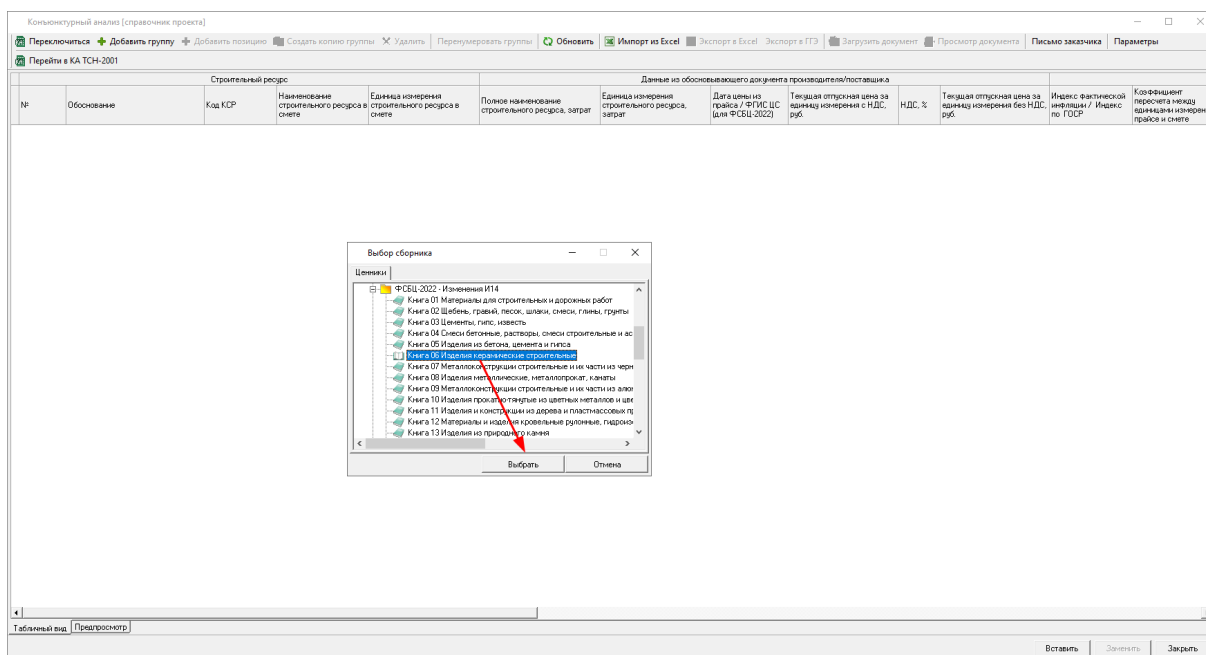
Конъюнктурный анализ [справочник проекта]

Переключиться | Добавить группу | Добавить позицию | Создать копию группы | Удалить | Перенумеровать группы | Обновить | Импорт из Excel | Экспорт в Excel | Экспорт в ГГЭ | Загрузить документ | Просмотр документа | Письмо заказчика | Параметры

Перейти в КА ТСН-2001

| Строительный ресурс | | | | | Данные из обосновывающего документа производителя/поставщика | | | | | | | |
|---|---|---|---|---|---|---|---|---|---|---|---|---|
| № | Обоснование | Код КСР | Наименование строительного ресурса в смете | Единица измерения строительного ресурса в смете | Полное наименование строительного ресурса, затрат | Единица измерения строительного ресурса, затрат | Дата цены из прайса / ФГИС ЦС (для ФСБЦ-2022) | Текущая отпускная цена за единицу измерения с НДС, руб. | НДС, % | Текущая отпускная цена за единицу измерения без НДС, руб. | Индекс фактической инфляции / Индекс по ГОСР | Коэффициент пересчета между единицами измерен прайсе и смете |

Выбор сборника

Ценники

ФСБЦ-2022 - Изменения И14
Книга 01 Материалы для строительных и дорожных работ
Книга 02 Щебень, гравий, песок, шлаки, смеси, глины, грунты
Книга 03 Цементы, гипс, известь
Книга 04 Смеси бетонные, растворы, смеси строительные и ас
Книга 05 Изделия из бетона, цемента и гипса
Книга 06 Изделия керамические строительные
Книга 07 Металлоконструкции строительные и их части из черн
Книга 08 Изделия металлические, металлопрокат, канаты
Книга 09 Металлоконструкции строительные и их части из алюм
Книга 10 Изделия прокатно-тянутые из цветных металлов и цве
Книга 11 Изделия и конструкции из дерева и пластмассовых пр
Книга 12 Материалы и изделия кровельные рулонные, гидроизо
Книга 13 Изделия из природного камня

Выбрать | Отмена

Табличный вид | Предпросмотр

Вставить | Заменить | Закрыть